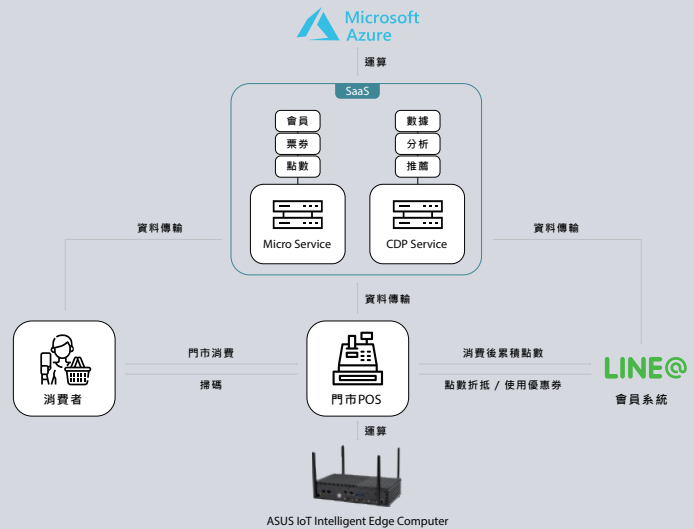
Microsoft Azure

運算

SaaS

會員
票券
點數

數據
分析
推薦

Micro Service

CDP Service

資料傳輸

資料傳輸

資料傳輸

消費者

門市消費

掃碼

門市POS

消費後累積點數

點數折抵 / 使用優惠券

LINE@

會員系統

運算

ASUS IoT Intelligent Edge Computer